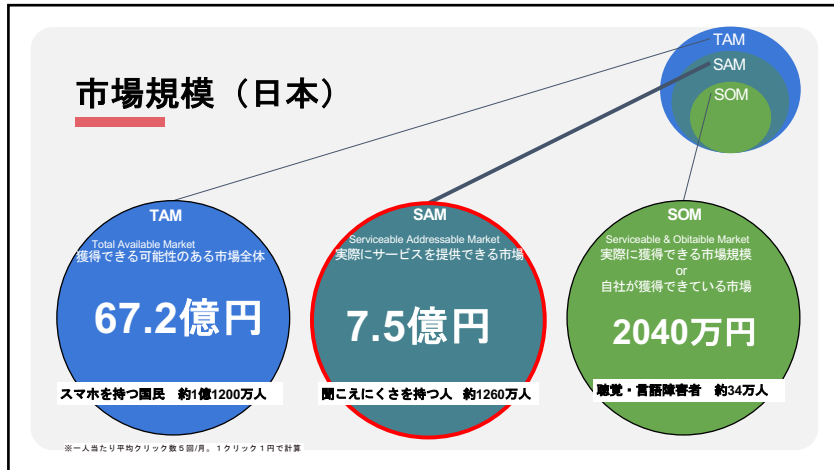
市場規模（日本）

TAM
SAM
SOM

TAM
Total Available Market
獲得できる可能性のある市場全体
67.2億円
スマホを持つ国民　約1億1200万人

SAM
Serviceable Addressable Market
実際にサービスを提供できる市場
7.5億円
聞こえにくさを持つ人　約1260万人

SOM
Serviceable & Obitaible Market
実際に獲得できる市場規模
or
自社が獲得できている市場
2040万円
聴覚・言語障害者　約34万人

※一人当たり平均クリック数５回/月。１クリック１円で計算